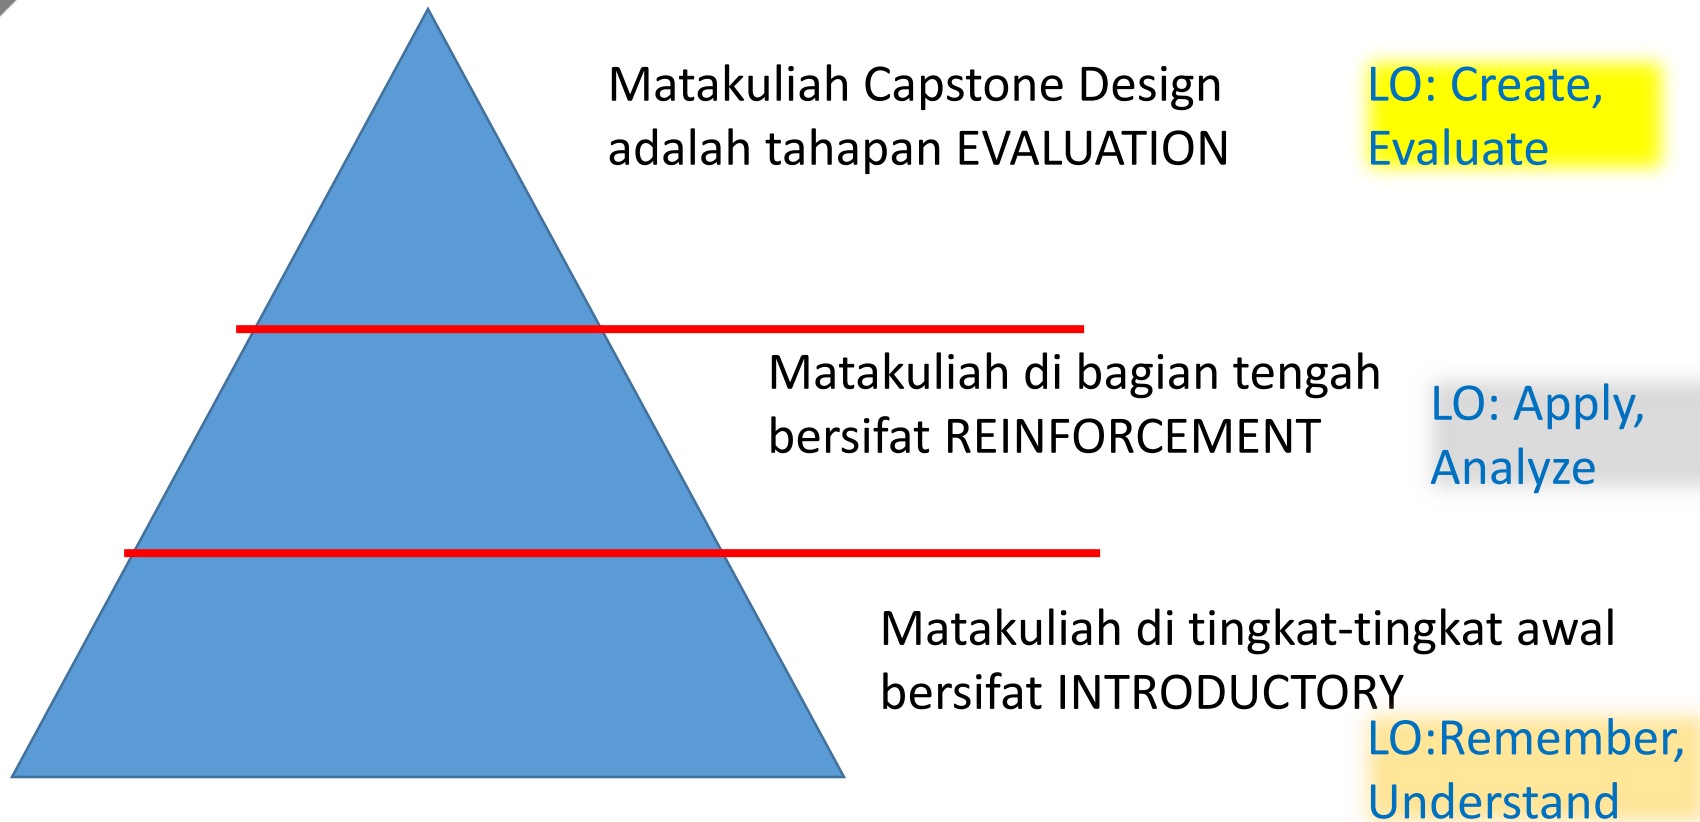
Matakuliah Capstone Design adalah tahapan EVALUATION

LO: Create, Evaluate

Matakuliah di bagian tengah bersifat REINFORCEMENT

LO: Apply, Analyze

Matakuliah di tingkat-tingkat awal bersifat INTRODUCTORY

LO:Remember, Understand